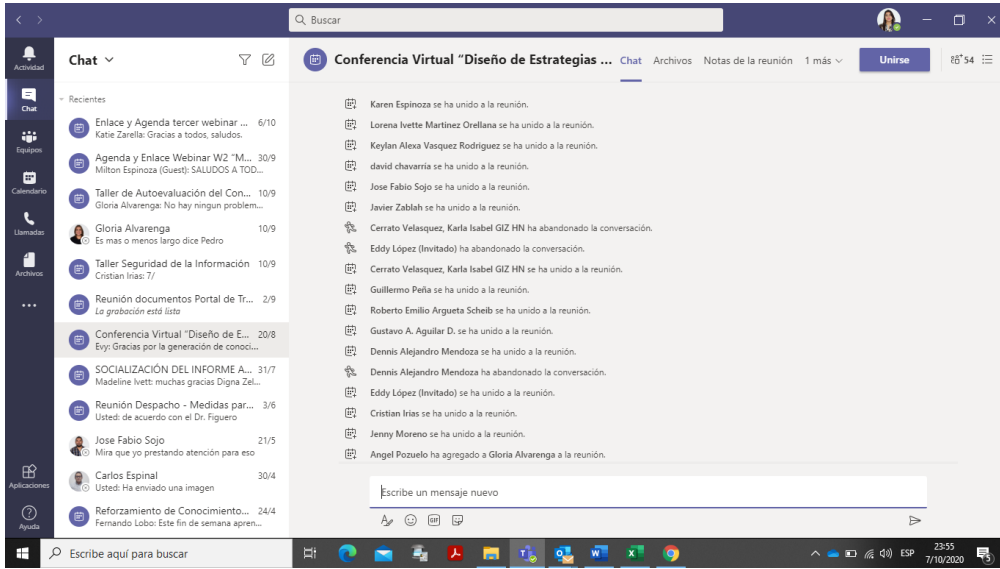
Buscar

Actividad
Chat
Equipos
Calendario
Llamadas
Archivos
...
Aplicaciones
Ayuda

Chat

Recientes

Enlace y Agenda tercer webinar ... 6/10
Katie Zarella: Gracias a todos, saludos.

Agenda y Enlace Webinar W2 "M... 30/9
Milton Espinoza (Guest): SALUDOS A TOD...

Taller de Autoevaluación del Con... 10/9
Gloria Alvarenga: No hay ningun problem...

Gloria Alvarenga 10/9
Es mas o menos largo dice Pedro

Taller Seguridad de la Información 10/9
Cristian Irias: 7/

Reunión documentos Portal de Tr... 2/9
La grabación está lista

Conferencia Virtual "Diseño de E... 20/8
Evy: Gracias por la generación de conoci...

SOCIALIZACIÓN DEL INFORME A... 31/7
Madeline Ivett: muchas gracias Digna Zel...

Reunión Despacho - Medidas par... 3/6
Usted: de acuerdo con el Dr. Figuero

Jose Fabio Sojo 21/5
Mira que yo prestando atención para eso

Carlos Espinal 30/4
Usted: Ha enviado una imagen

Reforzamiento de Conocimiento... 24/4
Fernando Lobo: Este fin de semana apren...

Conferencia Virtual "Diseño de Estrategias ... Chat Archivos Notas de la reunión 1 más Unirse 54

Karen Espinoza se ha unido a la reunión.
Lorena Ivette Martinez Orellana se ha unido a la reunión.
Keylan Alexa Vasquez Rodriguez se ha unido a la reunión.
david chavarria se ha unido a la reunión.
Jose Fabio Sojo se ha unido a la reunión.
Javier Zablah se ha unido a la reunión.
Cerrato Velasquez, Karla Isabel GIZ HN ha abandonado la conversación.
Eddy López (Invitado) ha abandonado la conversación.
Cerrato Velasquez, Karla Isabel GIZ HN se ha unido a la reunión.
Guillermo Peña se ha unido a la reunión.
Roberto Emilio Argueta Scheib se ha unido a la reunión.
Gustavo A. Aguilar D. se ha unido a la reunión.
Dennis Alejandro Mendoza se ha unido a la reunión.
Dennis Alejandro Mendoza ha abandonado la conversación.
Eddy López (Invitado) se ha unido a la reunión.
Cristian Irias se ha unido a la reunión.
Jenny Moreno se ha unido a la reunión.
Angel Pozuelo ha agregado a Gloria Alvarenga a la reunión.

Escribe un mensaje nuevo

Escribe aquí para buscar
ESP 23:55 7/10/2020